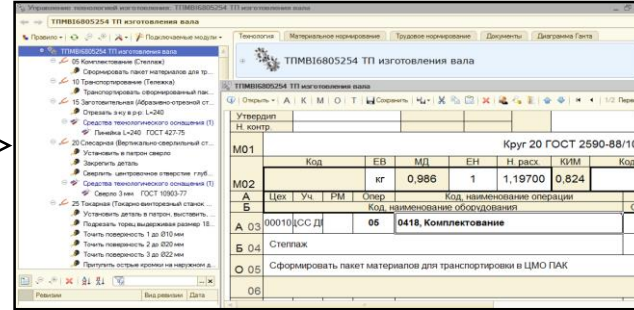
Управление технологией изготовления: ТПМВI6805254 ТП изготовления вала

ТПМВI6805254 ТП изготовления вала

Правило | Подключаемые модули

Технология | Материальное нормирование | Трудовое нормирование | Документы | Диаграмма Ганта

ТПМВI6805254 ТП изготовления вала
05 Комплектование (Стеллаж)
Сформировать пакет материалов для тр...
10 Транспортирование (Тележка)
Транспортировать сформированный пак...
15 Заготовительная (Абразивно-отрезной ст...
Отрезать з-ку в р-р: L=240
Средства технологического оснащения (1)
Линейка L=240 ГОСТ 427-75
20 Слесарная (Вертикально-сверлильный ст...
Установить в патрон сверло
Закрепить деталь
Сверлить центровочное отверстие глуб...
Средства технологического оснащения (1)
Сверло 3 мм ГОСТ 10903-77
25 Токарная (Токарно-винторезный станок ...
Установить деталь в патрон, выставить, ...
Подрезать торец выдерживая размер 18...
Точить поверхность 1 до Ø10 мм
Точить поверхность 2 до Ø20 мм
Точить поверхность 3 до Ø22 мм
Притупить острые кромки на наружном д...

Ревизии | Вид ревизии | Дата

ТПМВI6805254 ТП изготовления вала

ТПМВI6805254 ТП изготовления вала

Открыть | А | К | М | О | Т | Сохранить | 1/2 Пер

| Утвердил | | | | | | |
|---|---|---|---|---|---|---|
| Н. контр. | | | | | | |
| М01 | Круг 20 ГОСТ 2590-88/10 | | | | | |
| | Код | ЕВ | МД | ЕН | Н. расх | КИМ | Код |
| М02 | | кг | 0,986 | 1 | 1,19700 | 0,824 | |
| А | Цех | Уч. | РМ | Опер | Код, наименование операции |
| Б | | | | | Код, наименование оборудования |
| А 03 | 00010 | ЦСС ДІ | | 05 | 0418, Комплектование |
| Б 04 | Стеллаж | | | | |
| О 05 | Сформировать пакет материалов для транспортировки в ЦМО ПАК | | | | |
| 06 | | | | | |